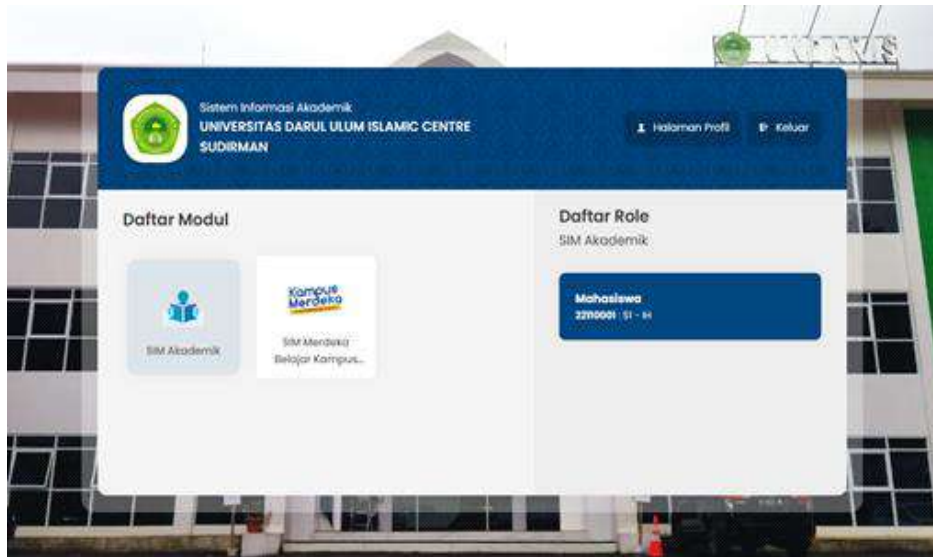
Sistem Informasi Akademik
UNIVERSITAS DARUL ULUM ISLAMIC CENTRE SUDIRMAN

Halaman Profil
Keluar

Daftar Modul

SIM Akademik

Kampus Merdeka

SIM Merdeka Belajar Kampus...

Daftar Role
SIM Akademik

Mahasiswa
22110001 : S1 - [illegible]

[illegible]